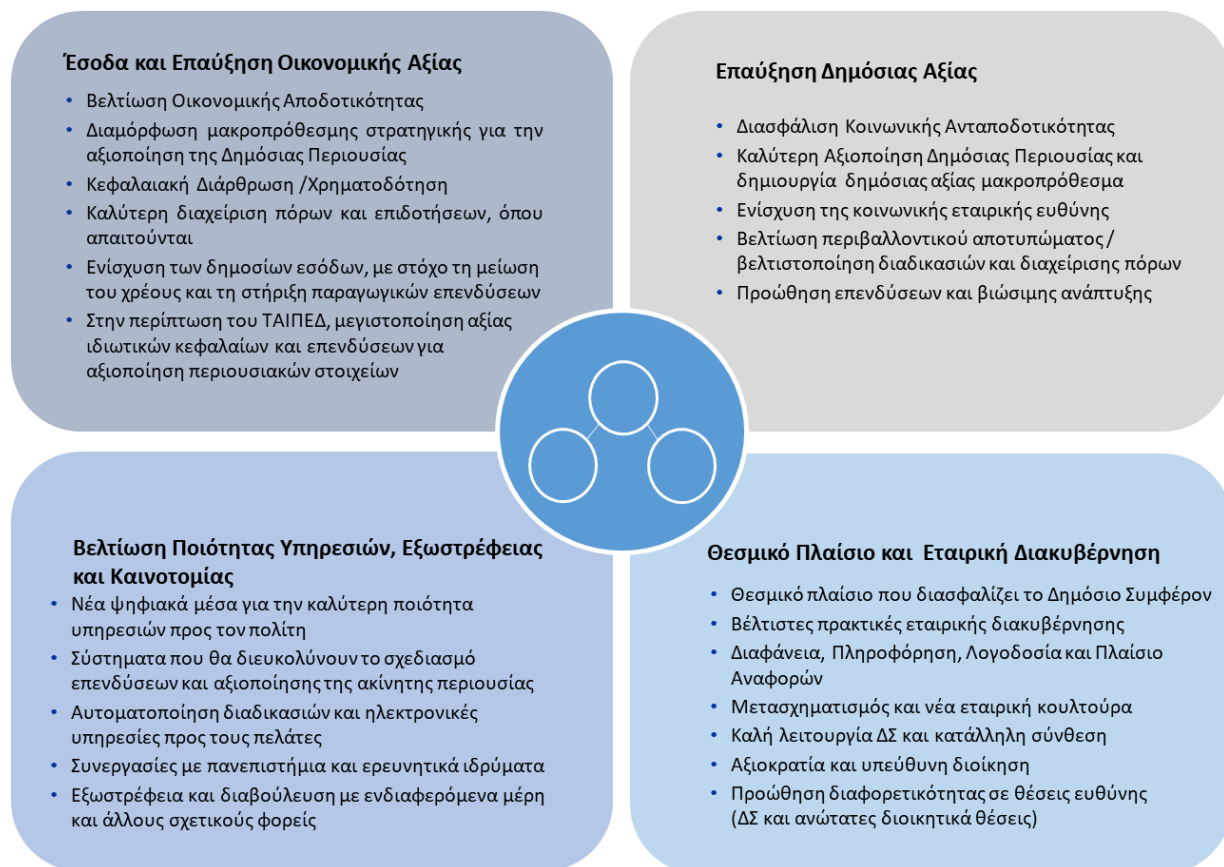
Έσοδα και Επαύξηση Οικονομικής Αξίας

• Βελτίωση Οικονομικής Αποδοτικότητας
• Διαμόρφωση μακροπρόθεσμης στρατηγικής για την αξιοποίηση της Δημόσιας Περιουσίας
• Κεφαλαιακή Διάρθρωση /Χρηματοδότηση
• Καλύτερη διαχείριση πόρων και επιδοτήσεων, όπου απαιτούνται
• Ενίσχυση των δημοσίων εσόδων, με στόχο τη μείωση του χρέους και τη στήριξη παραγωγικών επενδύσεων
• Στην περίπτωση του ΤΑΙΠΕΔ, μεγιστοποίηση αξίας ιδιωτικών κεφαλαίων και επενδύσεων για αξιοποίηση περιουσιακών στοιχείων

Επαύξηση Δημόσιας Αξίας

• Διασφάλιση Κοινωνικής Ανταποδοτικότητας
• Καλύτερη Αξιοποίηση Δημόσιας Περιουσίας και δημιουργία δημόσιας αξίας μακροπρόθεσμα
• Ενίσχυση της κοινωνικής εταιρικής ευθύνης
• Βελτίωση περιβαλλοντικού αποτυπώματος / βελτιστοποίηση διαδικασιών και διαχείρισης πόρων
• Προώθηση επενδύσεων και βιώσιμης ανάπτυξης

Βελτίωση Ποιότητας Υπηρεσιών, Εξωστρέφειας και Καινοτομίας

• Νέα ψηφιακά μέσα για την καλύτερη ποιότητα υπηρεσιών προς τον πολίτη
• Σύστηματα που θα διευκολύνουν το σχεδιασμό επενδύσεων και αξιοποίησης της ακίνητης περιουσίας
• Αυτοματοποίηση διαδικασιών και ηλεκτρονικές υπηρεσίες προς τους πελάτες
• Συνεργασίες με πανεπιστήμια και ερευνητικά ιδρύματα
• Εξωστρέφεια και διαβούλευση με ενδιαφερόμενα μέρη και άλλους σχετικούς φορείς

Θεσμικό Πλαίσιο και Εταιρική Διακυβέρνηση

• Θεσμικό πλαίσιο που διασφαλίζει το Δημόσιο Συμφέρον
• Βέλτιστες πρακτικές εταιρικής διακυβέρνησης
• Διαφάνεια, Πληροφόρηση, Λογοδοσία και Πλαίσιο Αναφορών
• Μετασχηματισμός και νέα εταιρική κουλτούρα
• Καλή λειτουργία ΔΣ και κατάλληλη σύνθεση
• Αξιοκρατία και υπεύθυνη διοίκηση
• Προώθηση διαφορετικότητας σε θέσεις ευθύνης (ΔΣ και ανώτατες διοικητικά θέσεις)